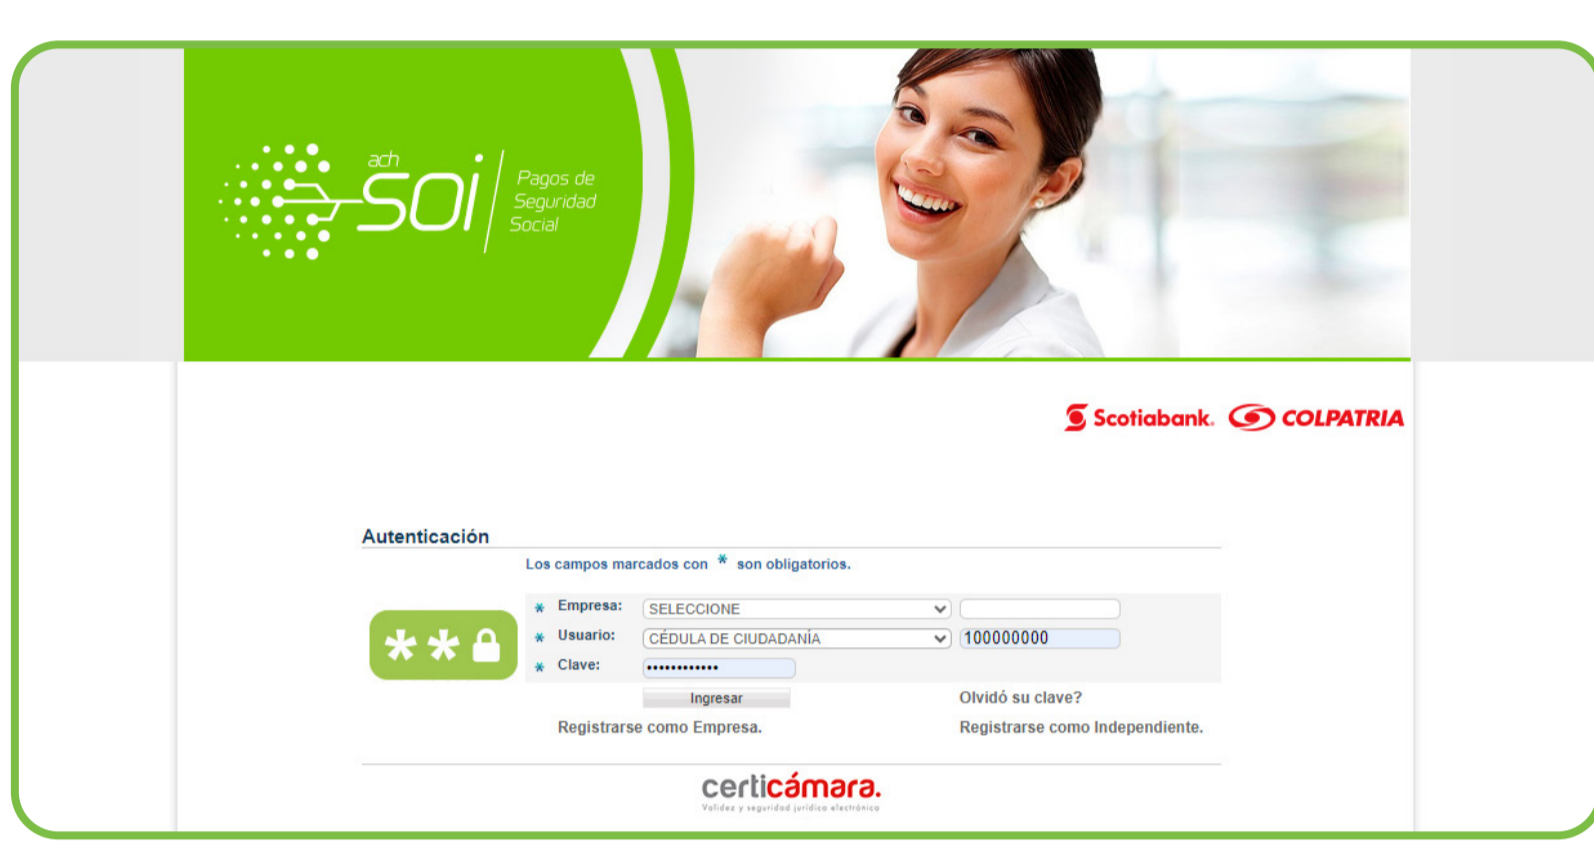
ach SOi
Pagos de Seguridad Social

Scotiabank. COLPATRIA

Autenticación

Los campos marcados con * son obligatorios.

**

| * Empresa: | SELECCIONE | |
|---|---|---|
| * Usuario: | CÉDULA DE CIUDADANÍA | 100000000 |
| * Clave: | •••••••••••• | |

Ingresar

Olvidó su clave?

Registrarse como Empresa.

Registrarse como Independiente.

certicámara.
Validez y seguridad jurídica electrónica